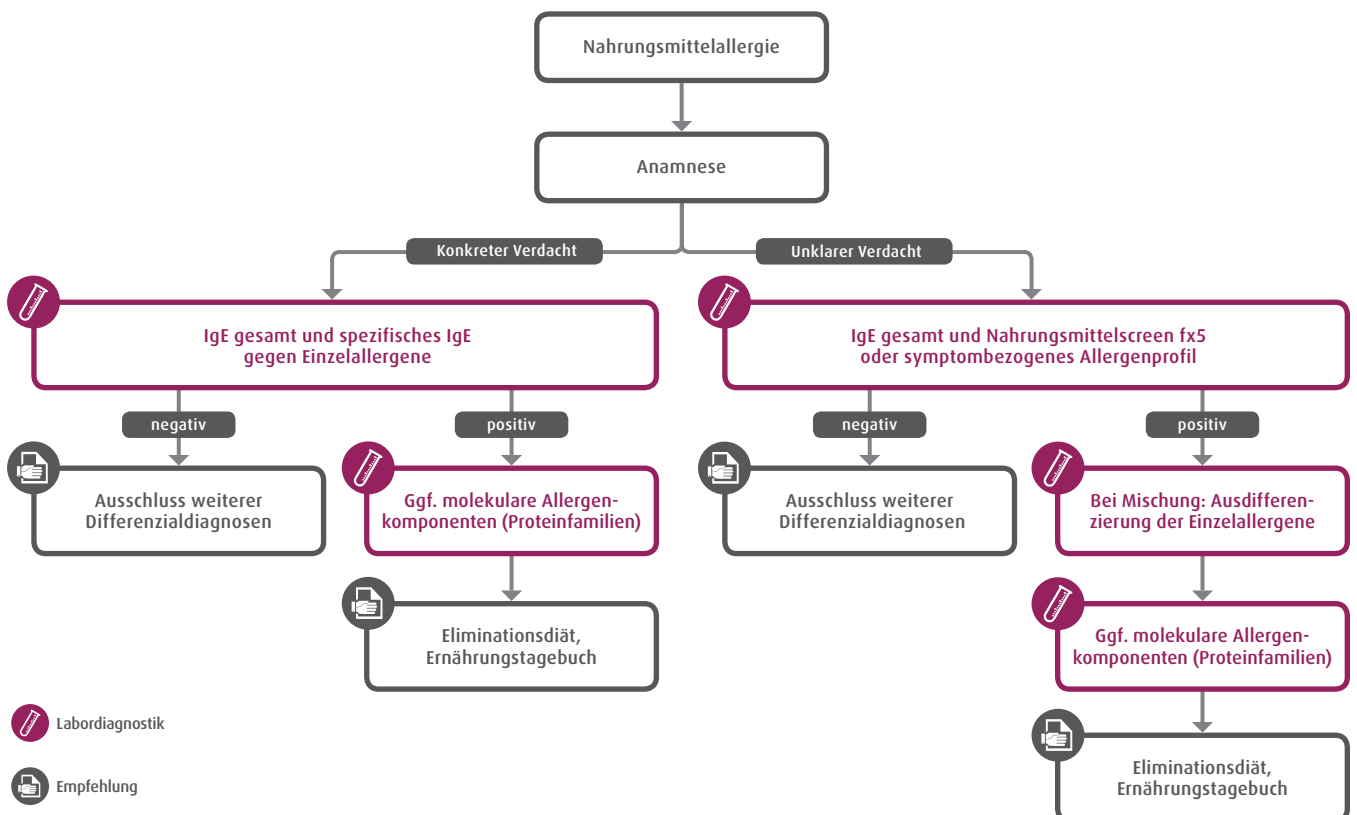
Nahrungsmittelallergie

Anamnese

Konkreter Verdacht

Unklarer Verdacht

IgE gesamt und spezifisches IgE gegen Einzelallergene

IgE gesamt und Nahrungsmittelscreen fx5 oder symptombezogenes Allergenprofil

negativ

positiv

negativ

positiv

Ausschluss weiterer Differenzialdiagnosen

Ggf. molekulare Allergenkomponenten (Proteinfamilien)

Ausschluss weiterer Differenzialdiagnosen

Bei Mischung: Ausdifferenzierung der Einzelallergene

Eliminationsdiät, Ernährungstagebuch

Ggf. molekulare Allergenkomponenten (Proteinfamilien)

Labordiagnostik

Empfehlung

Eliminationsdiät, Ernährungstagebuch